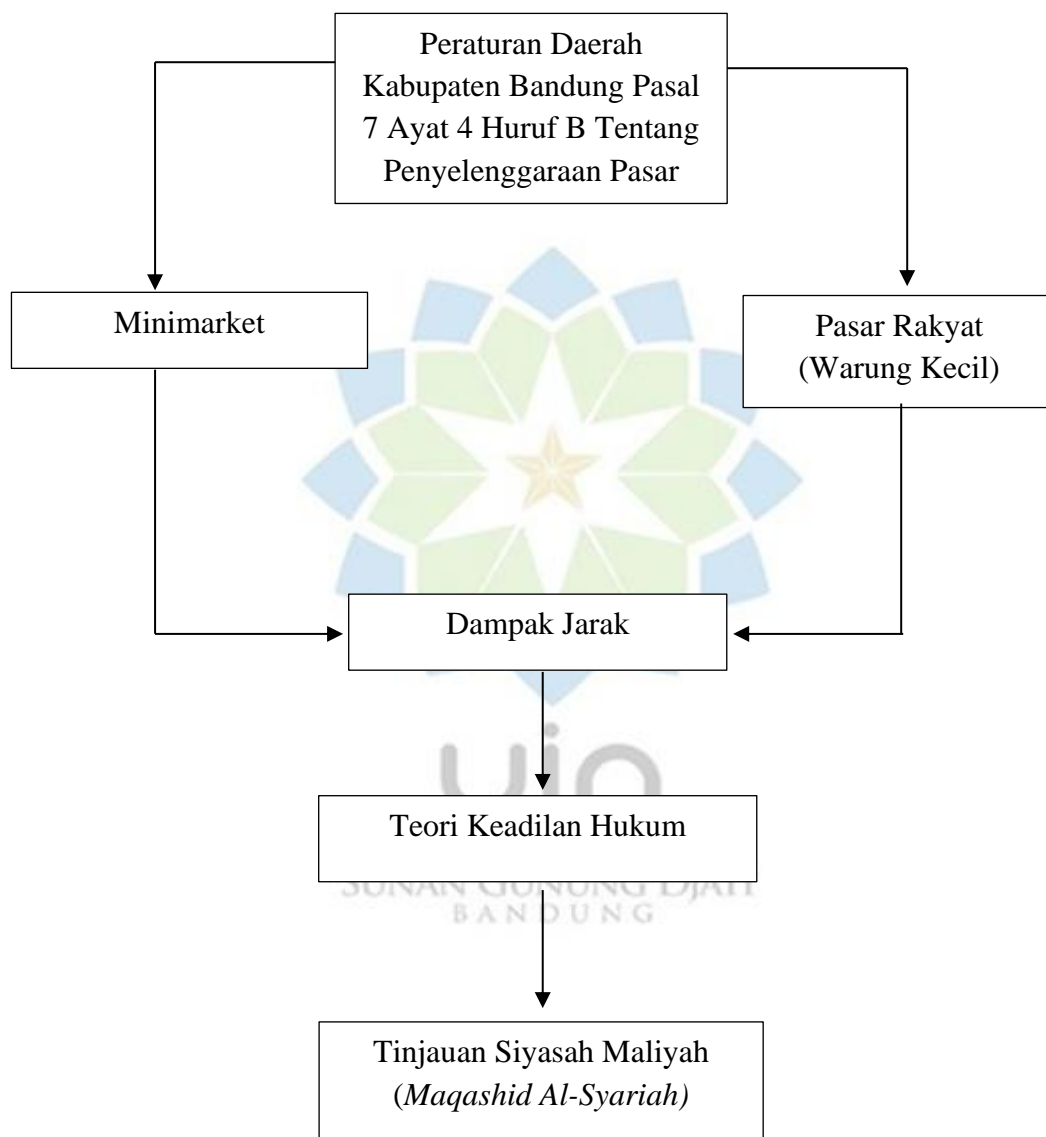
Peraturan Daerah Kabupaten Bandung Pasal 7 Ayat 4 Huruf B Tentang Penyelenggaraan Pasar

Minimarket

Pasar Rakyat (Warung Kecil)

Dampak Jarak

uin

Teori Keadilan Hukum

SUNAN GUNUNG DJATI
BANDUNG

Tinjauan Siyasah Maliyah (Maqashid Al-Syariah)